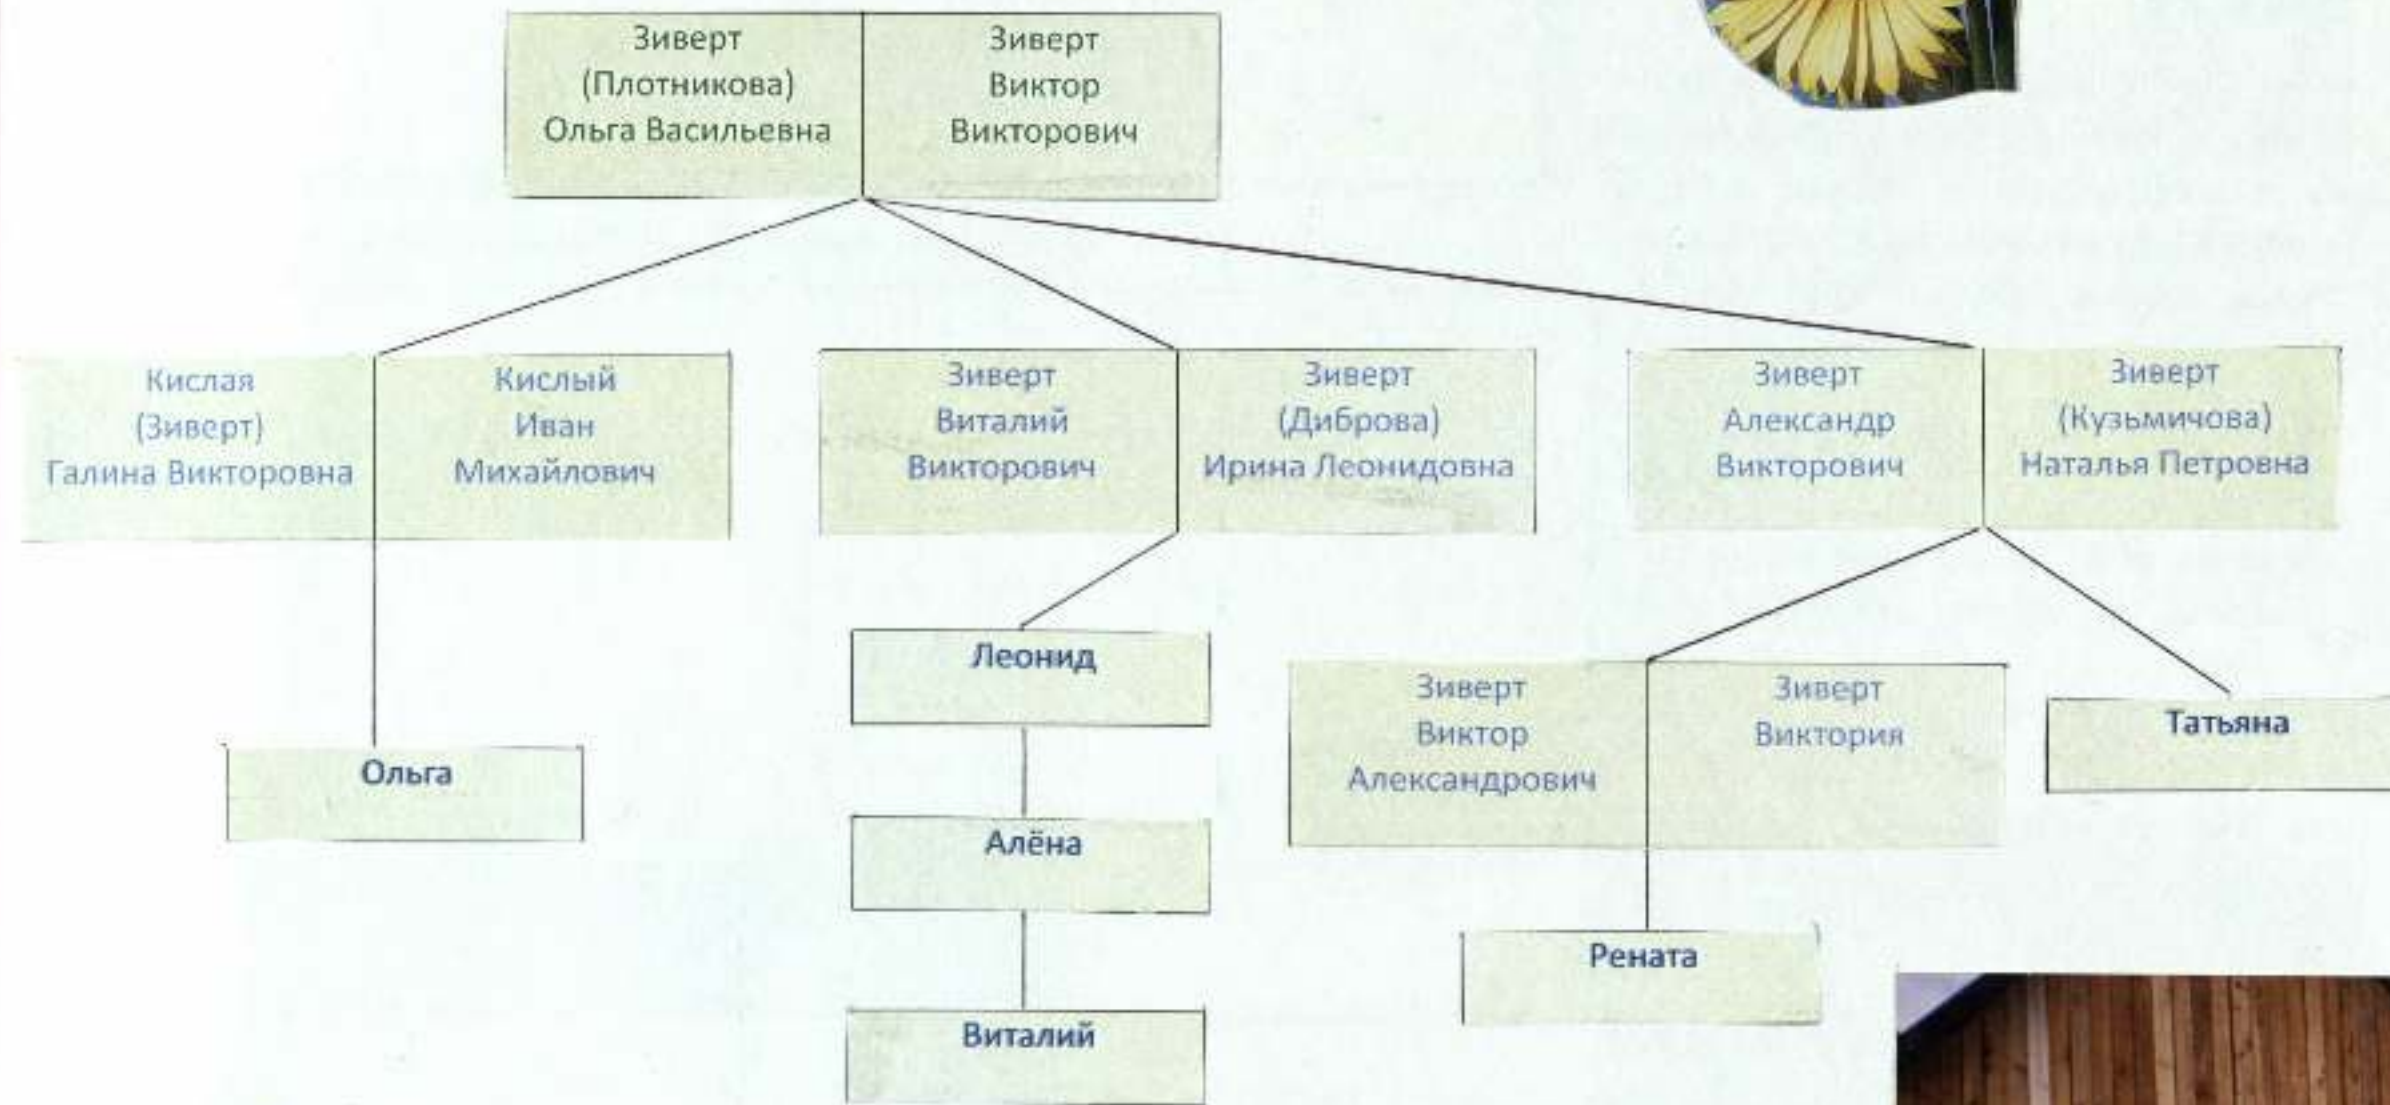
Зиверт (Плотникова) Ольга Васильевна

Зиверт Виктор Викторович

Кислая (Зиверт) Галина Викторовна

Кислый Иван Михайлович

Зиверт Виталий Викторович

Зиверт (Диброва) Ирина Леонидовна

Зиверт Александр Викторович

Зиверт (Кузьмичова) Наталья Петровна

Ольга

Леонид

Алёна

Виталий

Зиверт Виктор Александрович

Зиверт Виктория

Татьяна

Рената